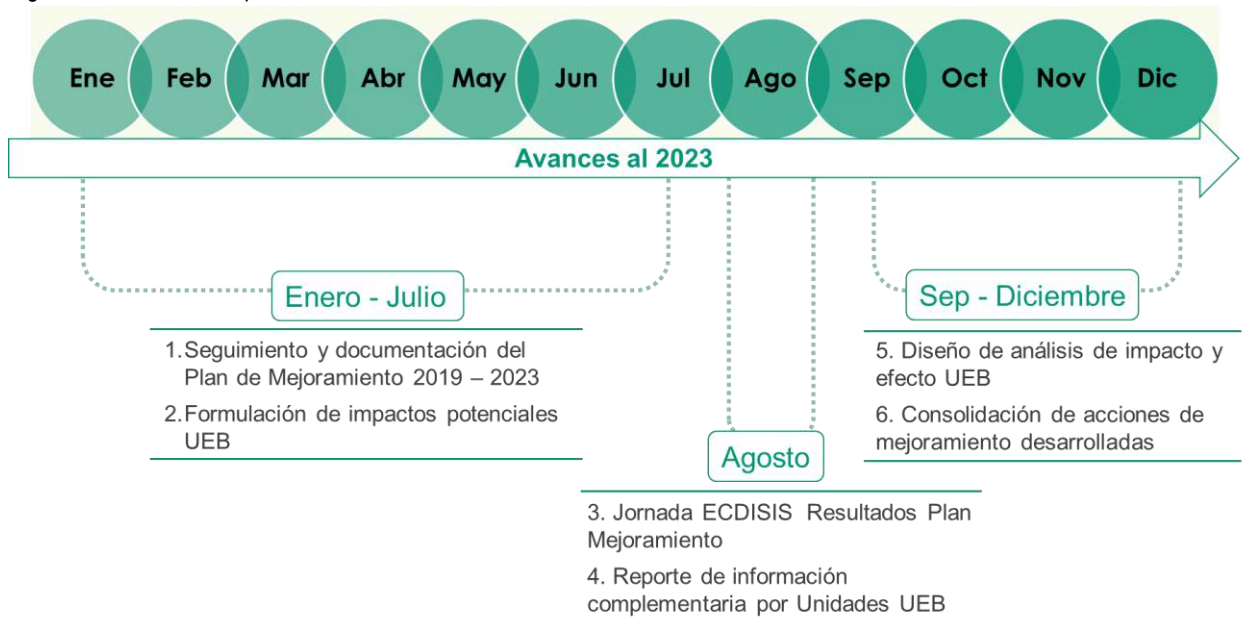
Ene Feb Mar Abr May Jun Jul Ago Sep Oct Nov Dic

Avances al 2023

Enero - Julio

1. Seguimiento y documentación del Plan de Mejoramiento 2019 – 2023

2. Formulación de impactos potenciales UEB

Agosto

3. Jornada ECDISIS Resultados Plan Mejoramiento

4. Reporte de información complementaria por Unidades UEB

Sep - Diciembre

5. Diseño de análisis de impacto y efecto UEB

6. Consolidación de acciones de mejoramiento desarrolladas